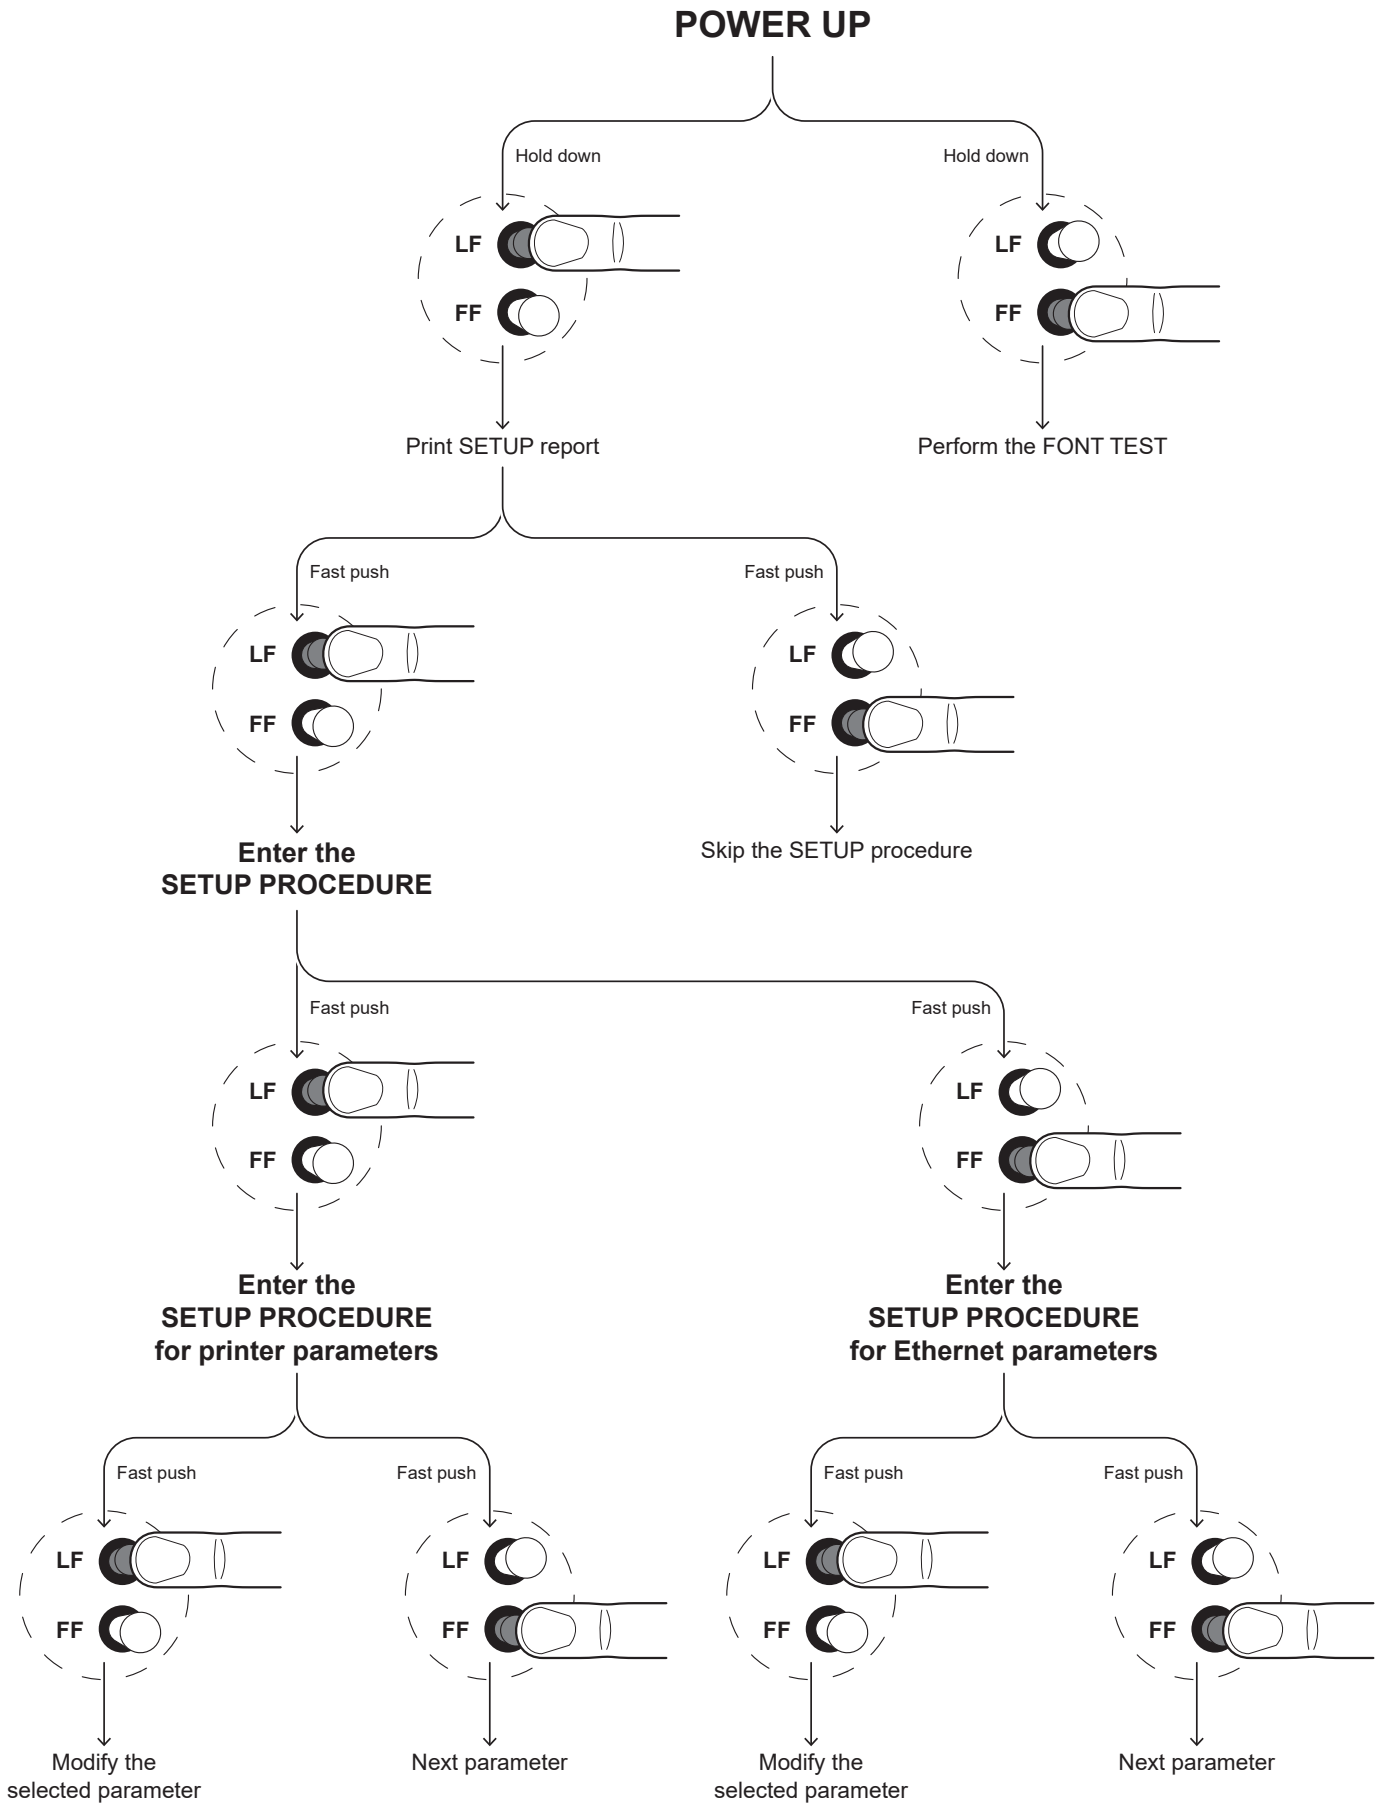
POWER UP

Hold down

LF

FF

Print SETUP report

Hold down

LF

FF

Perform the FONT TEST

Fast push

LF

FF

Enter the SETUP PROCEDURE

Fast push

LF

FF

Skip the SETUP procedure

Fast push

LF

FF

Enter the SETUP PROCEDURE for printer parameters

Fast push

LF

FF

Enter the SETUP PROCEDURE for Ethernet parameters

Fast push

LF

FF

Modify the selected parameter

Fast push

LF

FF

Next parameter

Fast push

LF

FF

Modify the selected parameter

Fast push

LF

FF

Next parameter